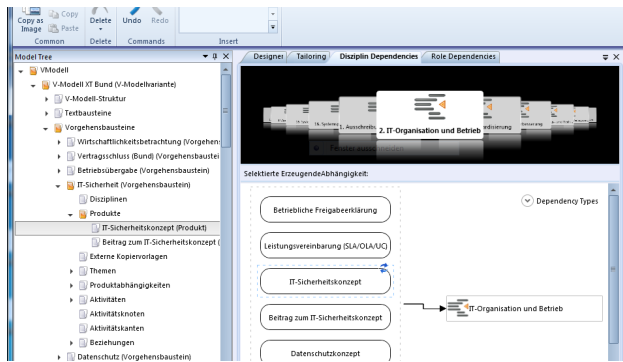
Copy as Image
Copy
Paste
Common
Delete
Delete
Undo
Redo
Commands
Insert

Model Tree
VModell
V-Modell XT Bund (V-Modellvariante)
V-Modell-Struktur
Textbausteine
Vorgehensbausteine
Wirtschaftlichkeitsbetrachtung (Vorgehens
Vertragsschluss (Bund) (Vorgehensbaustei
Betriebsübergabe (Vorgehensbaustein)
IT-Sicherheit (Vorgehensbaustein)
Disziplinen
Produkte
IT-Sicherheitskonzept (Produkt)
Beitrag zum IT-Sicherheitskonzept (
Externe Kopiervorlagen
Themen
Produktabhängigkeiten
Aktivitäten
Aktivitätsknoten
Aktivitätskanten
Beziehungen
Datenschutz (Vorgehensbaustein)

Designer
Tailoring
Disziplin Dependencies
Role Dependencies

1. Ausschreibung
2. IT-Organisation und Betrieb
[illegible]

Selektierte ErzeugendeAbhängigkeit:

Dependency Types

Betriebliche Freigabeerklärung
Leistungsvereinbarung (SLA/OLA/UC)
IT-Sicherheitskonzept
Beitrag zum IT-Sicherheitskonzept
Datenschutzkonzept
IT-Organisation und Betrieb